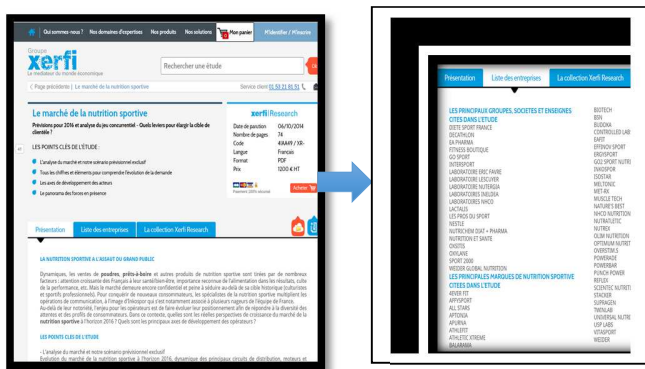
Qui sommes-nous ? Nos domaines d'expertises Nos produits Nos solutions Mon panier M'identifier / M'inscrire

Groupe
xerfi
Le médiateur du monde économique

Rechercher une étude

< Page précédente | Le marché de la nutrition sportive

Service client 01 53 21 81 51

Le marché de la nutrition sportive

Prévisions pour 2016 et analyse du jeu concurrentiel - Quels leviers pour élargir la cible de clientèle ?

LES POINTS CLES DE L'ETUDE :

L'analyse du marché et notre scénario prévisionnel exclusif

Tous les chiffres et éléments pour comprendre l'évolution de la demande

Les axes de développement des acteurs

Le panorama des forces en présence

xerfiResearch

| Date de parution | 06/10/2014 |
|---|---|
| Nombre de pages | 74 |
| Code | 4XAA9 / XR- |
| Langue | Français |
| Format | PDF |
| Prix | 1200 € HT |

Paiement 100% sécurisé

Acheter

Présentation Liste des entreprises La collection Xerfi Research

LA NUTRITION SPORTIVE A L'ASSAUT DU GRAND PUBLIC

Dynamiques, les ventes de poudres, prêts-à-boire et autres produits de nutrition sportive sont tirées par de nombreux facteurs : attention croissante des Français à leur santé/bien-être, importance nouvelle de l'alimentation dans les résultats, culte de la performance, etc. Mais le marché demeure encore confidentiel et peine à séduire au-delà de sa cible historique (culturistes et sportifs professionnels). Pour conquérir de nouveaux consommateurs, les spécialistes de la nutrition sportive multiplient les opérations de communication, à l'image d'Ericsport qui s'est notamment associé à plusieurs nageurs de l'équipe de France. Au-delà de leur notoriété, l'enjeu pour les opérateurs est de faire évoluer leur positionnement afin de répondre à la diversité des attentes et des profils de consommateurs. Dans ce contexte, quelles sont les réelles perspectives de croissance du marché de la nutrition sportive à l'horizon 2016 ? Quels sont les principaux axes de développement des opérateurs ?

LES POINTS CLES DE L'ETUDE

- L'analyse du marché et notre scénario prévisionnel exclusif
Evolution du marché de la nutrition sportive à l'horizon 2016, dynamique des principaux circuits de distribution, moteurs et

Présentation Liste des entreprises La collection Xerfi Research

LES PRINCIPAUX GROUPES, SOCIETES ET ENSEIGNES CITES DANS L'ETUDE
DIETE SPORT FRANCE
DECATHLON
EA PHARMA
FITNESS BOUTIQUE
GO SPORT
INTERSPORT
LABORATOIRE ERIC FAVRE
LABORATOIRE LESCUYER
LABORATOIRE NUTERGIA
LABORATOIRES INELDEA
LABORATOIRES NHCO
LACTALIS
LES PROS DU SPORT
NESTLE
NUTRICHEM DIAT + PHARMA
NUTRITION ET SANTE
OKSITIS
OVYLANE
SPORT 2000
WEIDER GLOBAL NUTRITION
LES PRINCIPALES MARQUES DE NUTRITION SPORTIVE CITEES DANS L'ETUDE
4EVER FIT
APPISPORT
ALL STARS
APTONIA
APURNA
ATHLETIT
ATHLETIC XTREME
BALANSIA

BIOTECH
BSN
BUDOKA
CONTROLLED LAB
EAFIT
EFFINOV SPORT
ERGYSPORT
GOLD SPORT NUTRI
INKOSPOR
ISOSTAR
MELTONIC
MET-RX
MUSCLE TECH
NATURE'S BEST
NHCO NUTRITION
NUTRALETIC
NUTRIX
OLIMP NUTRITION
OPTIMUM NUTRIT
OVERSTIMS
POWERADE
POWERBAR
PUNCH POWER
REFLEX
SCIENTEC NUTRIT
STACKER
SUPRAGEN
TWINLAB
UNIVERSAL NUTRI
USP LABS
VITASPORT
WEIDER